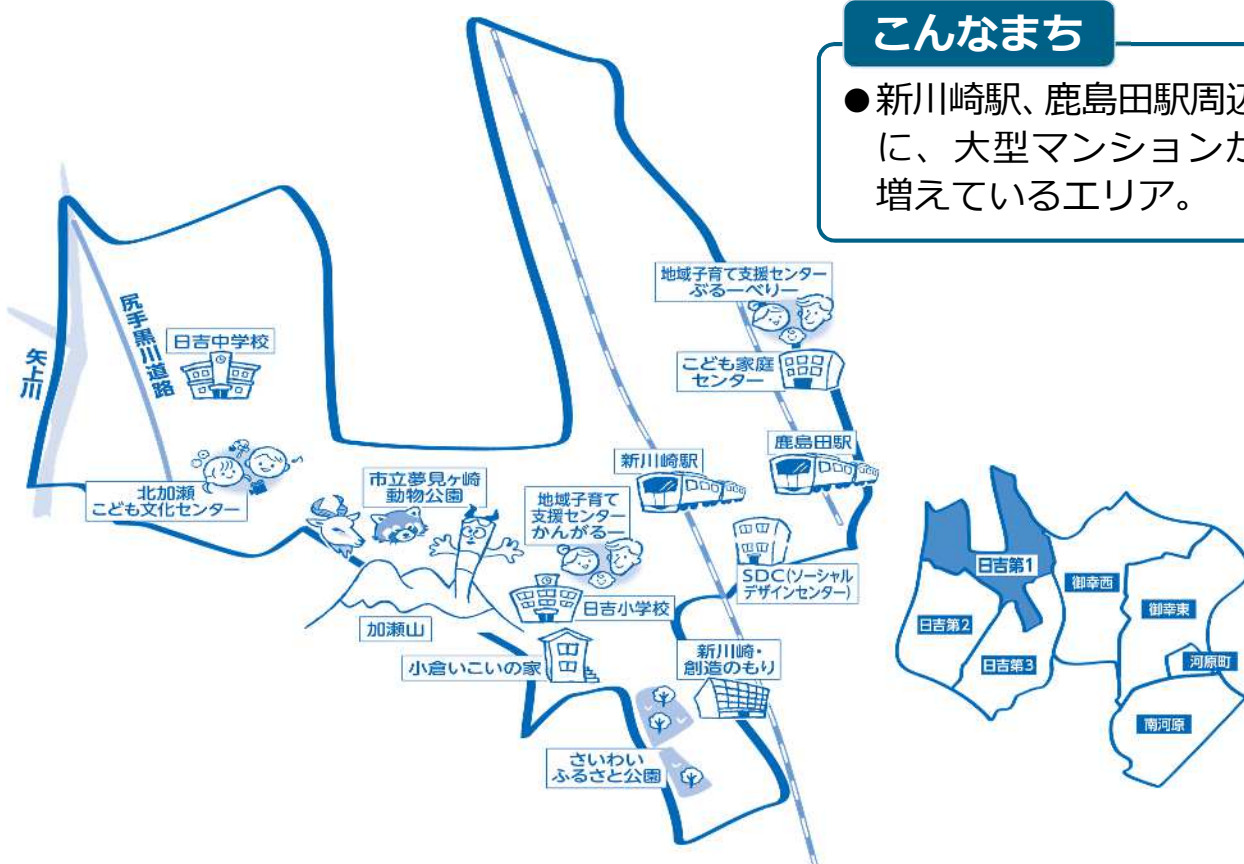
こんなまち

●新川崎駅、鹿島田駅周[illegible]に、大型マンションが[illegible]増えているエリア。

地域子育て支援センター ぷる一べりー

こども家庭センター

鹿島田駅

新川崎駅

尻手黒川道路

矢上川

日吉中学校

北加瀬こども文化センター

市立夢見ヶ崎動物公園

地域子育て支援センターかんがるー

SDC(ソーシャルデザインセンター)

日吉小学校

加瀬山

小倉いこいの家

新川崎・創造のもり

さいわいふるさと公園

日吉第1

日吉第2

日吉第3

御幸西

御幸東

河原町

南河原